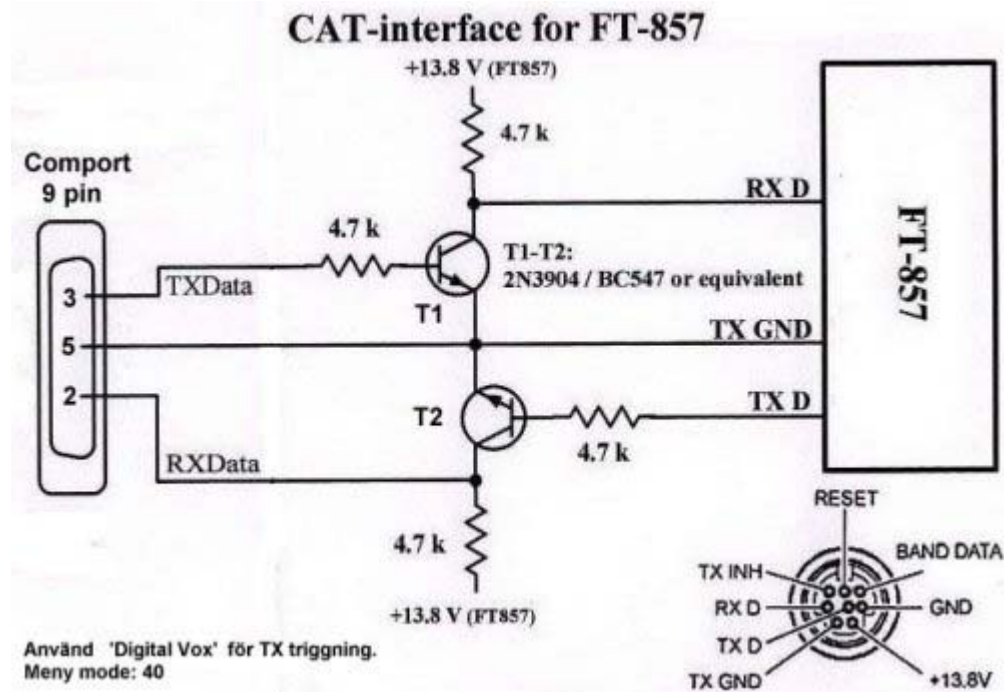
CAT-interface for FT-857

+13.8 V (FT857)

4.7 k

Comport
9 pin

RX D

4.7 k

T1-T2:
2N3904 / BC547 or equivalent

FT-857

3
TXData

T1

5

TX GND

2

T2

TX D

4.7 k

RXData

4.7 k

+13.8 V (FT857)

RESET

BAND DATA

TX INH

RX D

GND

TX D

TX GND

+13.8V

Använd 'Digital Vox' för TX triggning.
Meny mode: 40